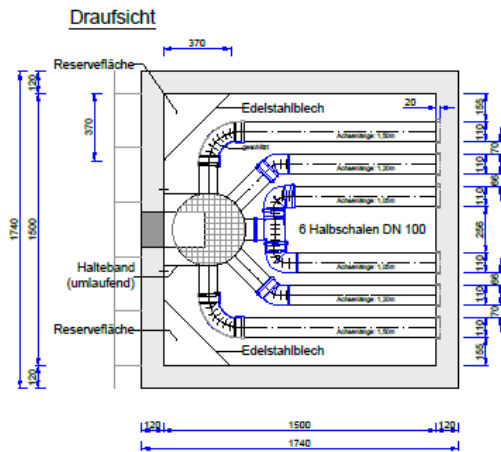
Draufsicht

370

Reservefläche

Edelstahlblech

20

370

geschlitzt

Achsenlänge 1,50m

Achsenlänge 1,20m

Achsenlänge 1,00m

6 Halbschalen DN 100

Achsenlänge 1,00m

Achsenlänge 1,20m

Achsenlänge 1,50m

Halteband (umlaufend)

Reservefläche

Edelstahlblech

1740

1500

120

120

155

110

70

110

90

110

290

110

90

110

70

110

155

120

1500

120

1740